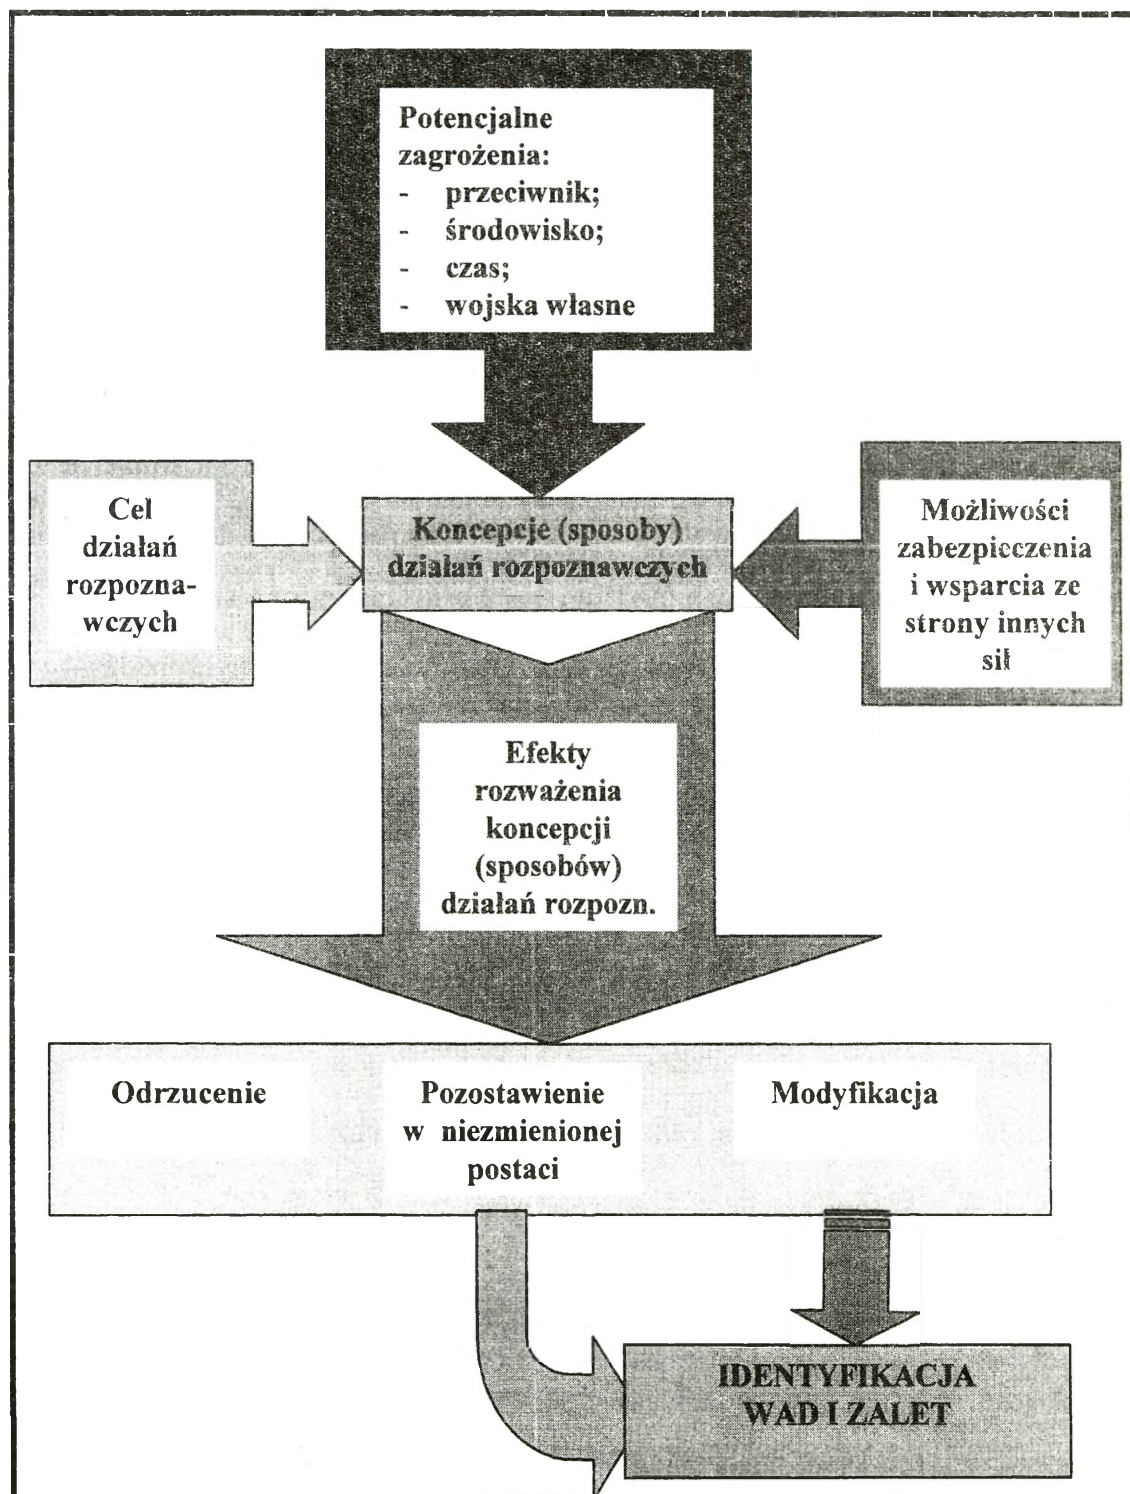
Potencjalne zagrożenia:
- przeciwnik;
- środowisko;
- czas;
- wojska własne

Cel działań rozpoznawczych

Koncepcje (sposoby) działań rozpoznawczych

Możliwości zabezpieczenia i wsparcia ze strony innych sił

Efekty rozważenia koncepcji (sposobów) działań rozpozn.

Odrzucenie

Pozostawienie w niezmienionej postaci

Modyfikacja

IDENTYFIKACJA WAD I ZALET